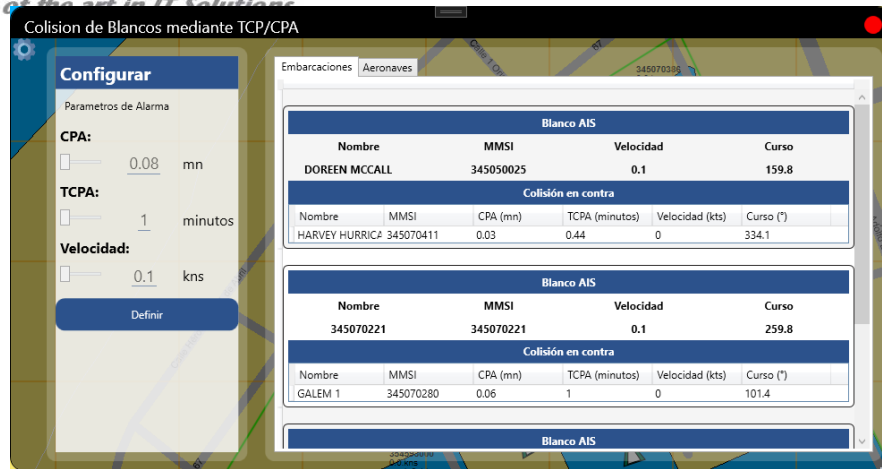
of the art in IT Solutions

Colision de Blancos mediante TCP/CPA

Configurar

Parametros de Alarma

CPA:

0.08 mn

TCPA:

1 minutos

Velocidad:

0.1 kns

Definir

Embarcaciones Aeronaves

345070386

Blanco AIS

| Nombre | MMSI | Velocidad | Curso |
|---|---|---|---|
| DOREEN MCCALL | 345050025 | 0.1 | 159.8 |

Colisión en contra

| Nombre | MMSI | CPA (mn) | TCPA (minutos) | Velocidad (kts) | Curso (°) |
|---|---|---|---|---|---|
| HARVEY HURRICA | 345070411 | 0.03 | 0.44 | 0 | 334.1 |

Blanco AIS

| Nombre | MMSI | Velocidad | Curso |
|---|---|---|---|
| 345070221 | 345070221 | 0.1 | 259.8 |

Colisión en contra

| Nombre | MMSI | CPA (mn) | TCPA (minutos) | Velocidad (kts) | Curso (°) |
|---|---|---|---|---|---|
| GALEM 1 | 345070280 | 0.06 | 1 | 0 | 101.4 |

Blanco AIS

345050030
0.0 kns